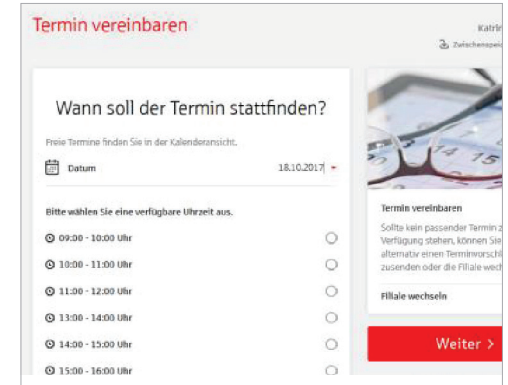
Termin vereinbaren

Katrin

Zwischenspei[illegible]

Wann soll der Termin stattfinden?

Freie Termine finden Sie in der Kalenderansicht.

Datum 18.10.2017

Bitte wählen Sie eine verfügbare Uhrzeit aus.

09:00 - 10:00 Uhr

10:00 - 11:00 Uhr

11:00 - 12:00 Uhr

13:00 - 14:00 Uhr

14:00 - 15:00 Uhr

15:00 - 16:00 Uhr

Termin vereinbaren

Sollte kein passender Termin z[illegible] Verfügung stehen, können Sie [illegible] alternativ einen Terminvorschl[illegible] zusenden oder die Filiale wech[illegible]

Filiale wechseln

Weiter >